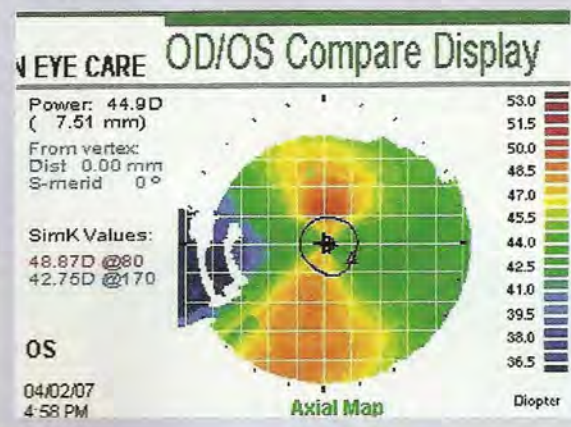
N EYE CARE OD/OS Compare Display

Power: 44.9D
( 7.51 mm)
From vertex:
Dist 0.00 mm
S-merid 0°

SimK Values:
48.87D @80
42.75D @170

OS

04/02/07
4:58 PM

Axial Map

53.0
51.5
50.0
48.5
47.0
45.5
44.0
42.5
41.0
39.5
38.0
36.5
Diopter